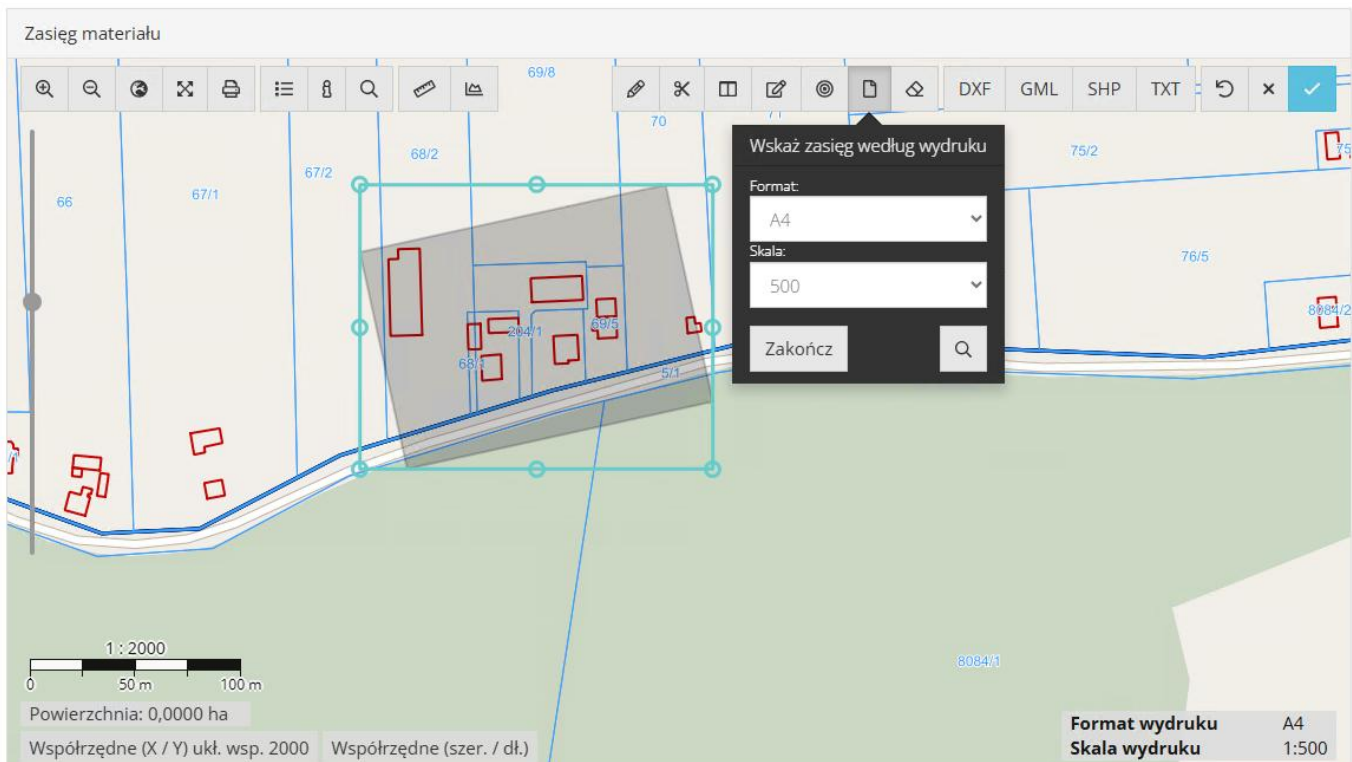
Zasięg materiału

DXF GML SHP TXT

69/8
70
66
67/1
67/2
68/2
75/2
76/5
8084/2
204/1
69/5
68/1
5/1
8084/1

Wskaż zasięg według wydruku
Format:
A4
Skala:
500
Zakończ

1 : 2000
0 50 m 100 m
Powierzchnia: 0,0000 ha
Współrzędne (X / Y) ukł. wsp. 2000
Współrzędne (szer. / dł.)

| Format wydruku | A4 |
|---|---|
| Skala wydruku | 1:500 |